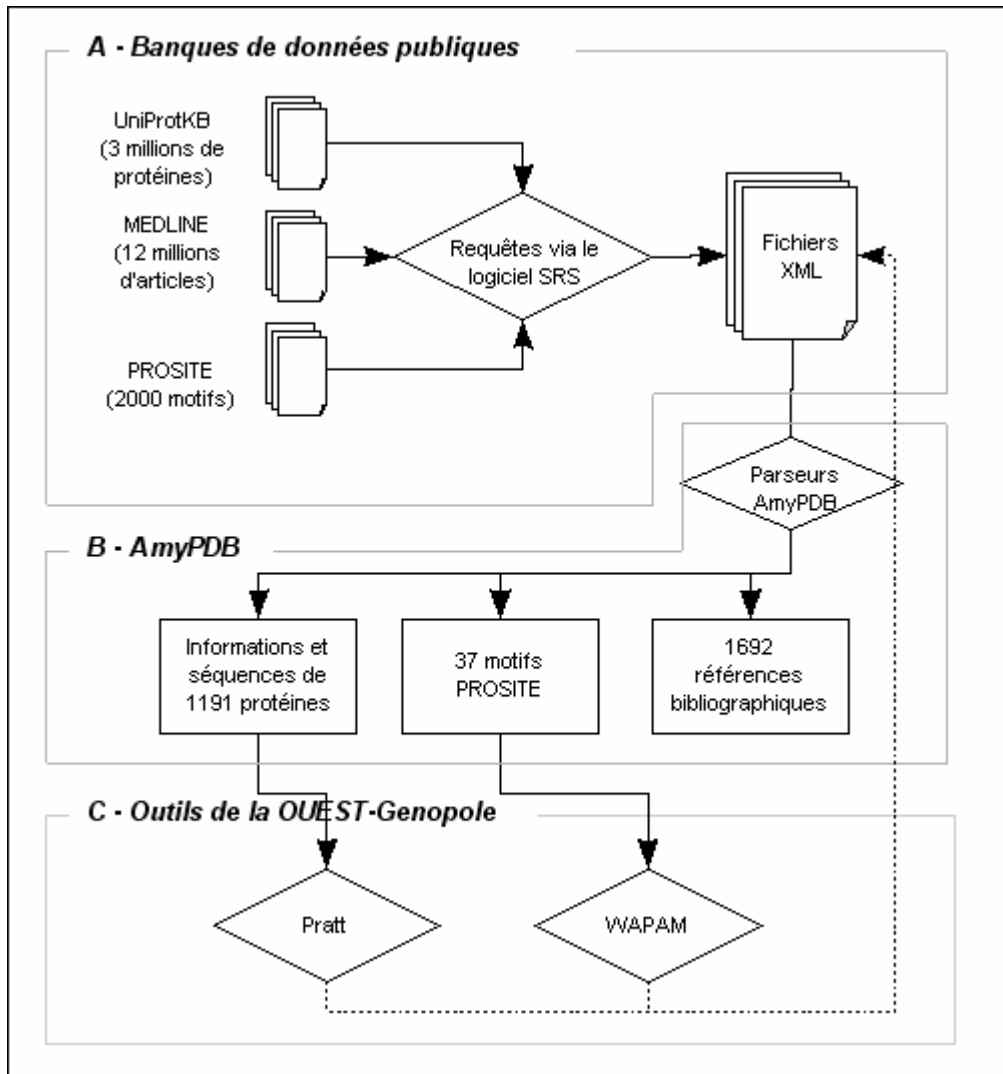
A - Banques de données publiques

UniProtKB (3 millions de protéines)

MEDLINE (12 millions d'articles)

PROSITE (2000 motifs)

Requêtes via le logiciel SRS

Fichiers XML

Parseurs AmyPDB

B - AmyPDB

Informations et séquences de 1191 protéines

37 motifs PROSITE

1692 références bibliographiques

C - Outils de la OUEST-Genopole

Pratt

WAPAM